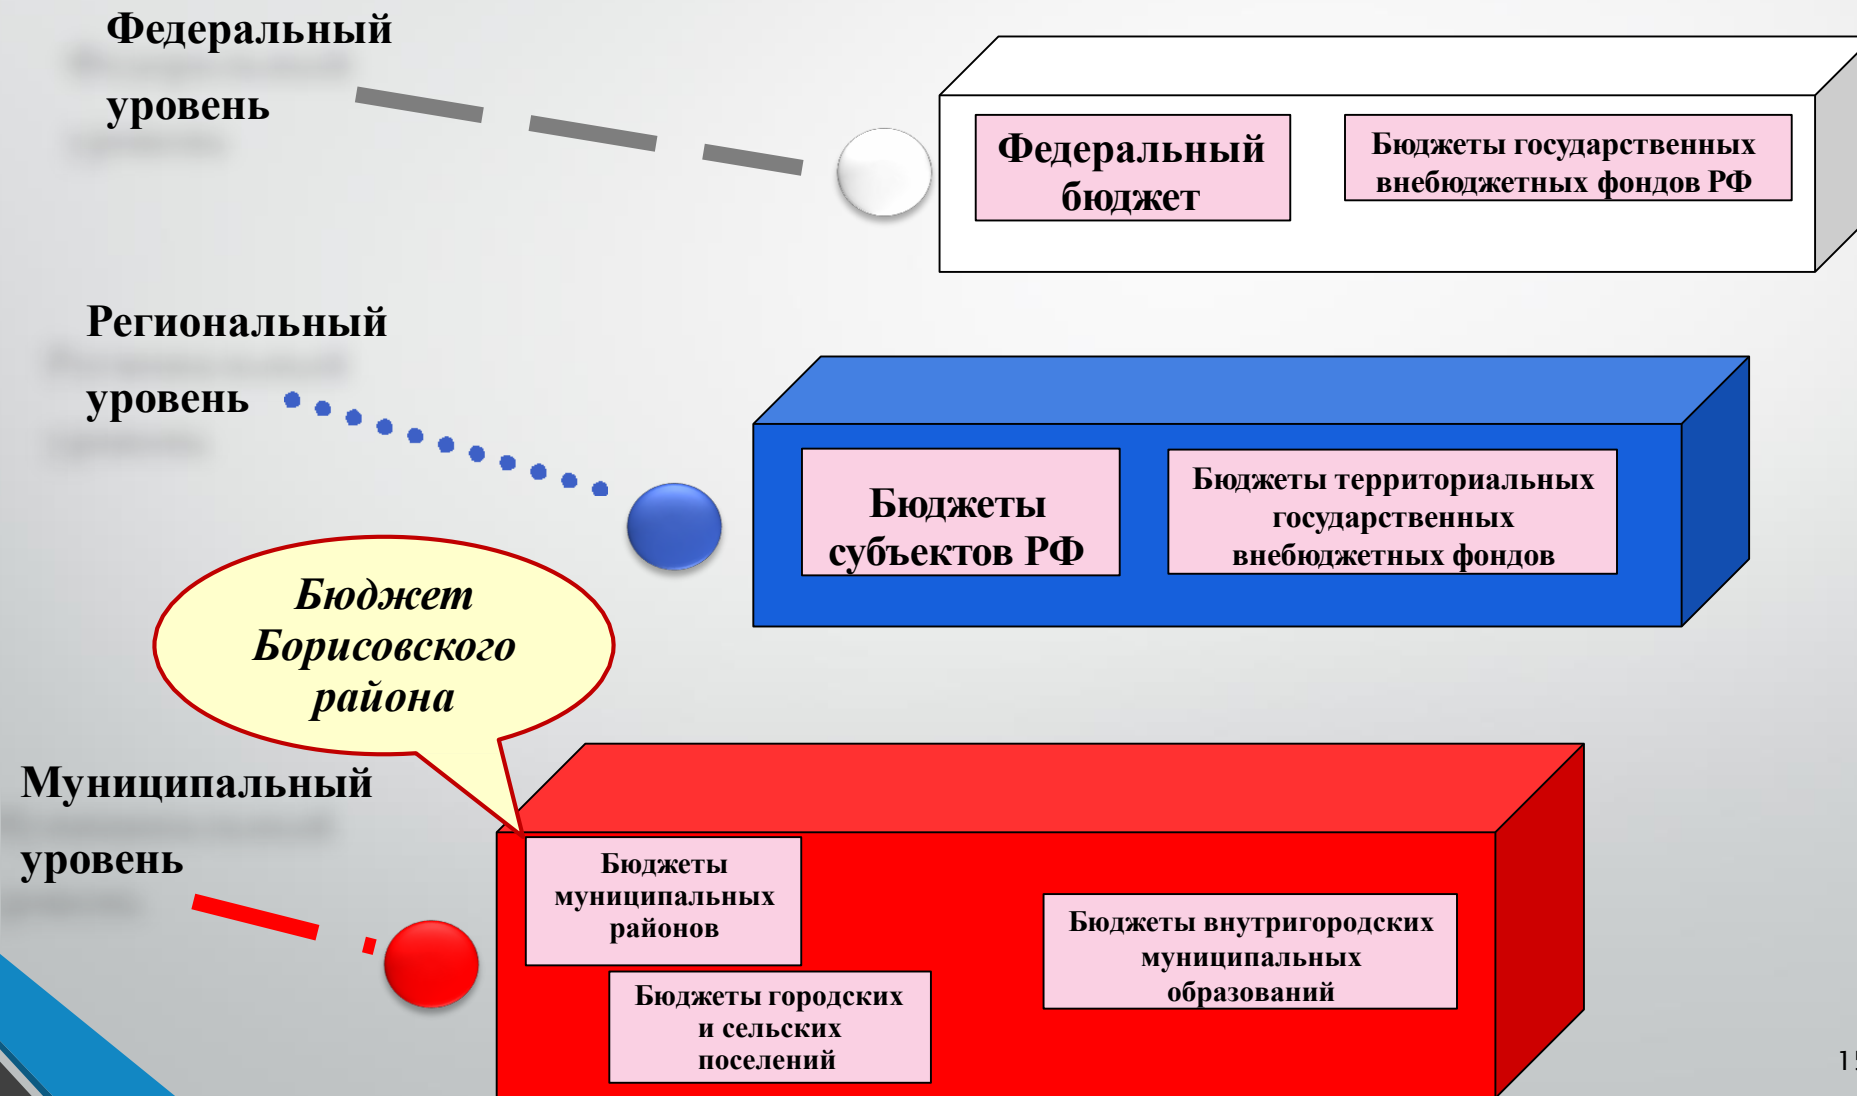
Федеральный уровень

Федеральный бюджет

Бюджеты государственных внебюджетных фондов РФ

Региональный уровень

Бюджеты субъектов РФ

Бюджеты территориальных государственных внебюджетных фондов

Бюджет Борисовского района

Муниципальный уровень

Бюджеты муниципальных районов

Бюджеты городских и сельских поселений

Бюджеты внутригородских муниципальных образований

1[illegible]